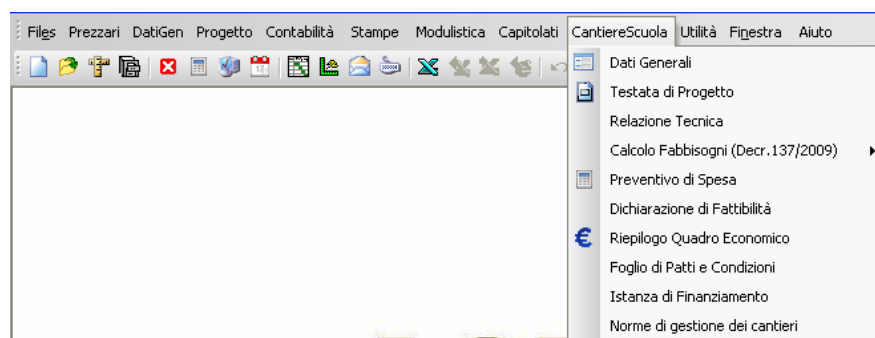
Files Prezzari DatiGen Progetto Contabilità Stampe Modulistica Capitolati CantiereScuola Utilità Finestra Aiuto

Dati Generali
Testata di Progetto
Relazione Tecnica
Calcolo Fabbisogni (Decr.137/2009)
Preventivo di Spesa
Dichiarazione di Fattibilità
Riepilogo Quadro Economico
Foglio di Patti e Condizioni
Istanza di Finanziamento
Norme di gestione dei cantieri